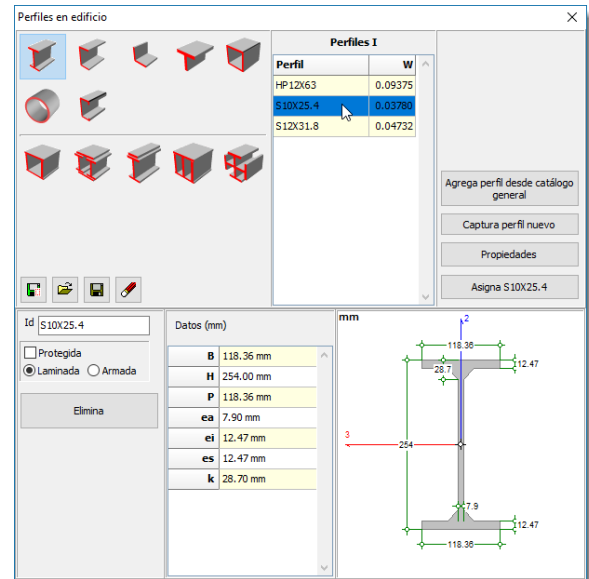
Perfiles en edificio

Perfiles I

| Perfil | W |
|---|---|
| HP12X63 | 0.09375 |
| S10X25.4 | 0.03780 |
| S12X31.8 | 0.04732 |

Agrega perfil desde catálogo general

Captura perfil nuevo

Propiedades

Asigna S10X25.4

Id S10X25.4

Protegida

Laminada Armada

Elimina

Datos (mm)

| | |
|---|---|
| B | 118.36 mm |
| H | 254.00 mm |
| P | 118.36 mm |
| ea | 7.90 mm |
| ei | 12.47 mm |
| es | 12.47 mm |
| k | 28.70 mm |

mm

2

118.36

12.47

28.7

3

254

7.9

12.47

118.36